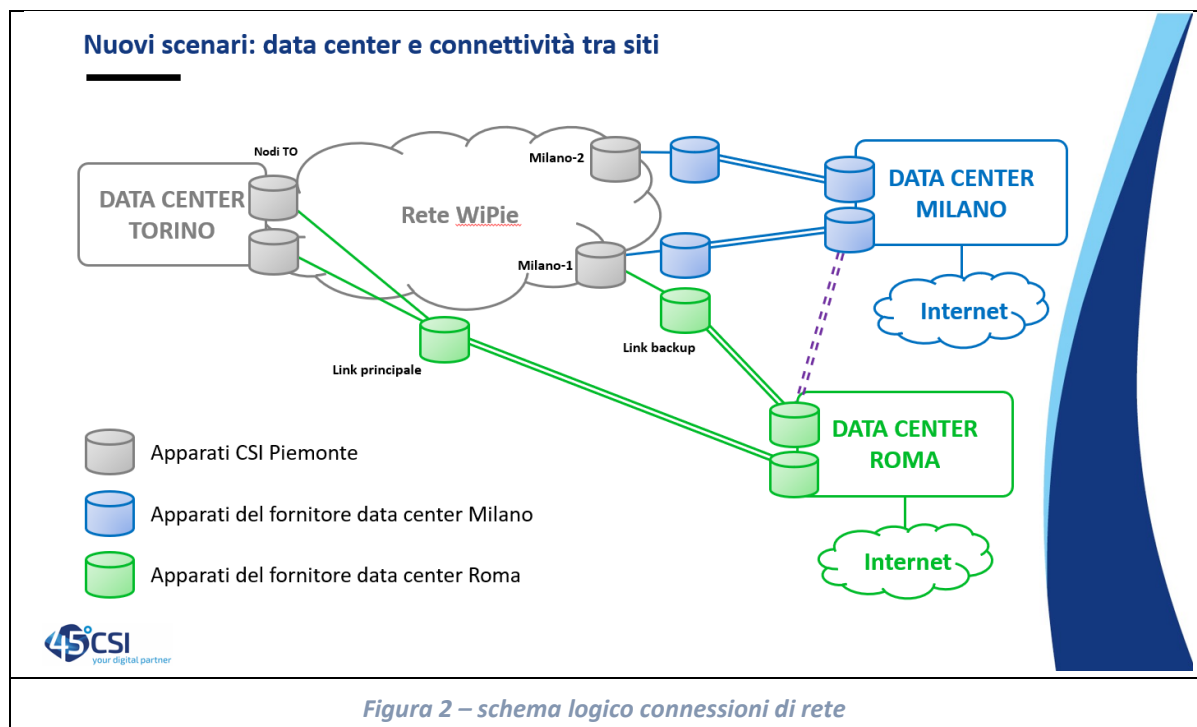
Nuovi scenari: data center e connettività tra siti

Nodi TO

DATA CENTER TORINO

Rete WiPie

Milano-2

Milano-1

DATA CENTER MILANO

Internet

Link principale

Link backup

DATA CENTER ROMA

Internet

Apparati CSI Piemonte

Apparati del fornitore data center Milano

Apparati del fornitore data center Roma

45° CSI your digital partner

Figura 2 – schema logico connessioni di rete